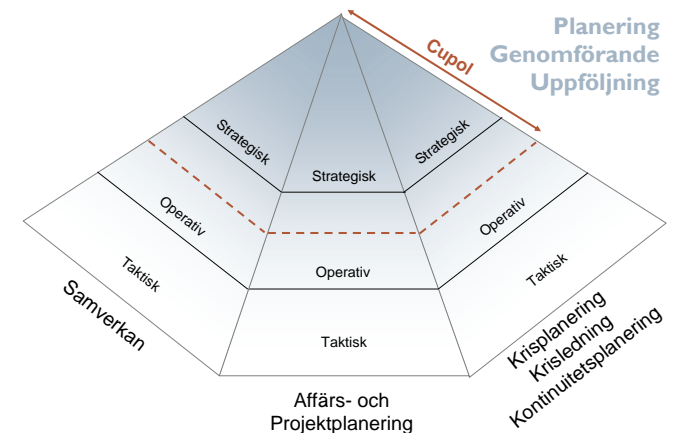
Planering
Genomförande
Uppföljning

Cupol

Strategisk
Strategisk
Strategisk

Operativ
Operativ
Operativ

Taktisk
Taktisk
Taktisk

Samverkan

Affärs- och
Projektplanering

Krisplanering
Krisledning
Kontinuitetsplanering